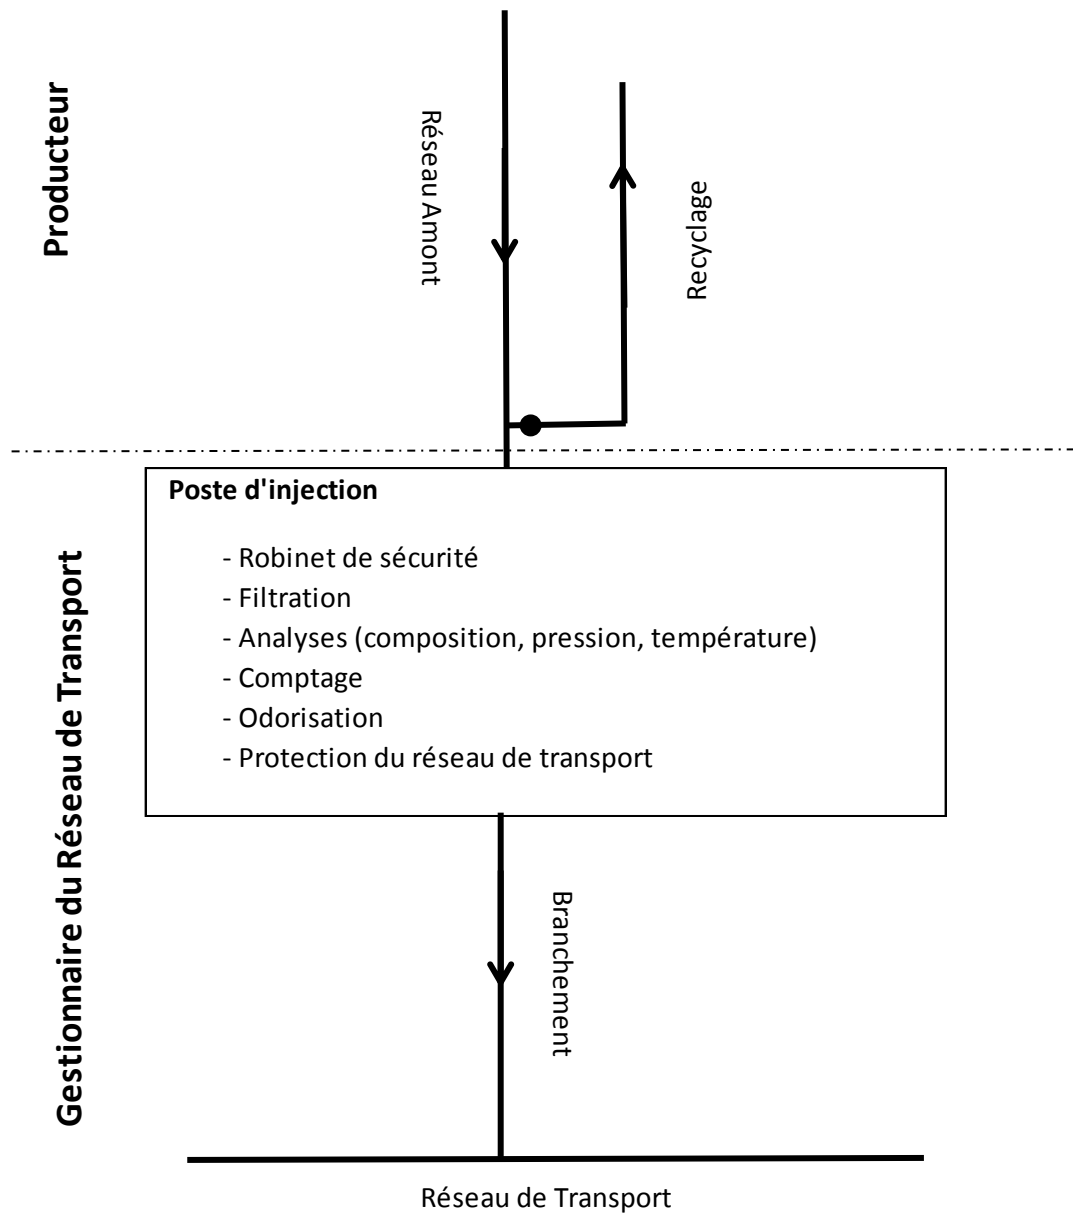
Producteur

Réseau Amont

Recyclage

Gestionnaire du Réseau de Transport

Poste d'injection

- Robinet de sécurité
- Filtration
- Analyses (composition, pression, température)
- Comptage
- Odorisation
- Protection du réseau de transport

Branchement

Réseau de Transport